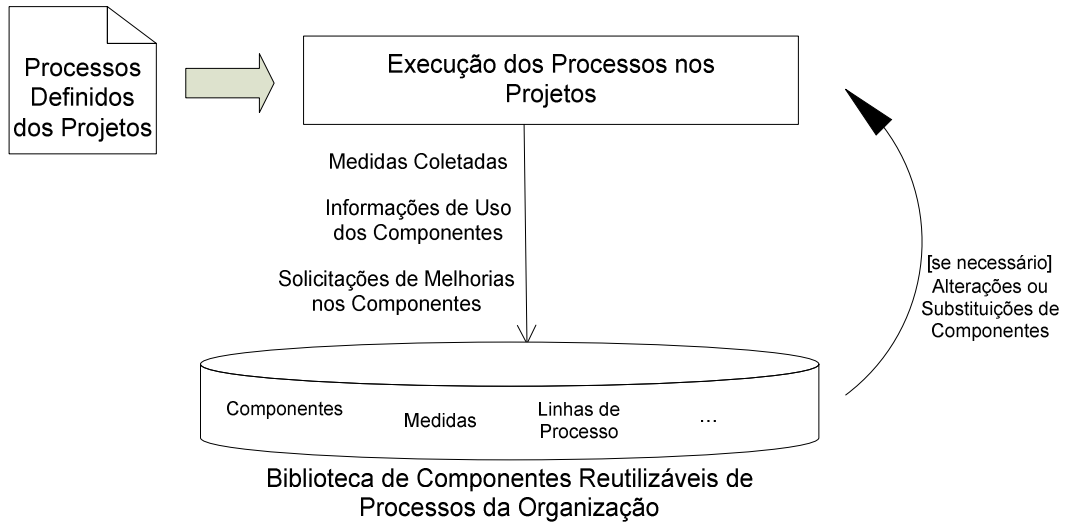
Processos Definidos dos Projetos

Execução dos Processos nos Projetos

Medidas Coletadas

Informações de Uso dos Componentes

Solicitações de Melhorias nos Componentes

[se necessário] Alterações ou Substituições de Componentes

Componentes

Medidas

Linhas de Processo

...

Biblioteca de Componentes Reutilizáveis de Processos da Organização